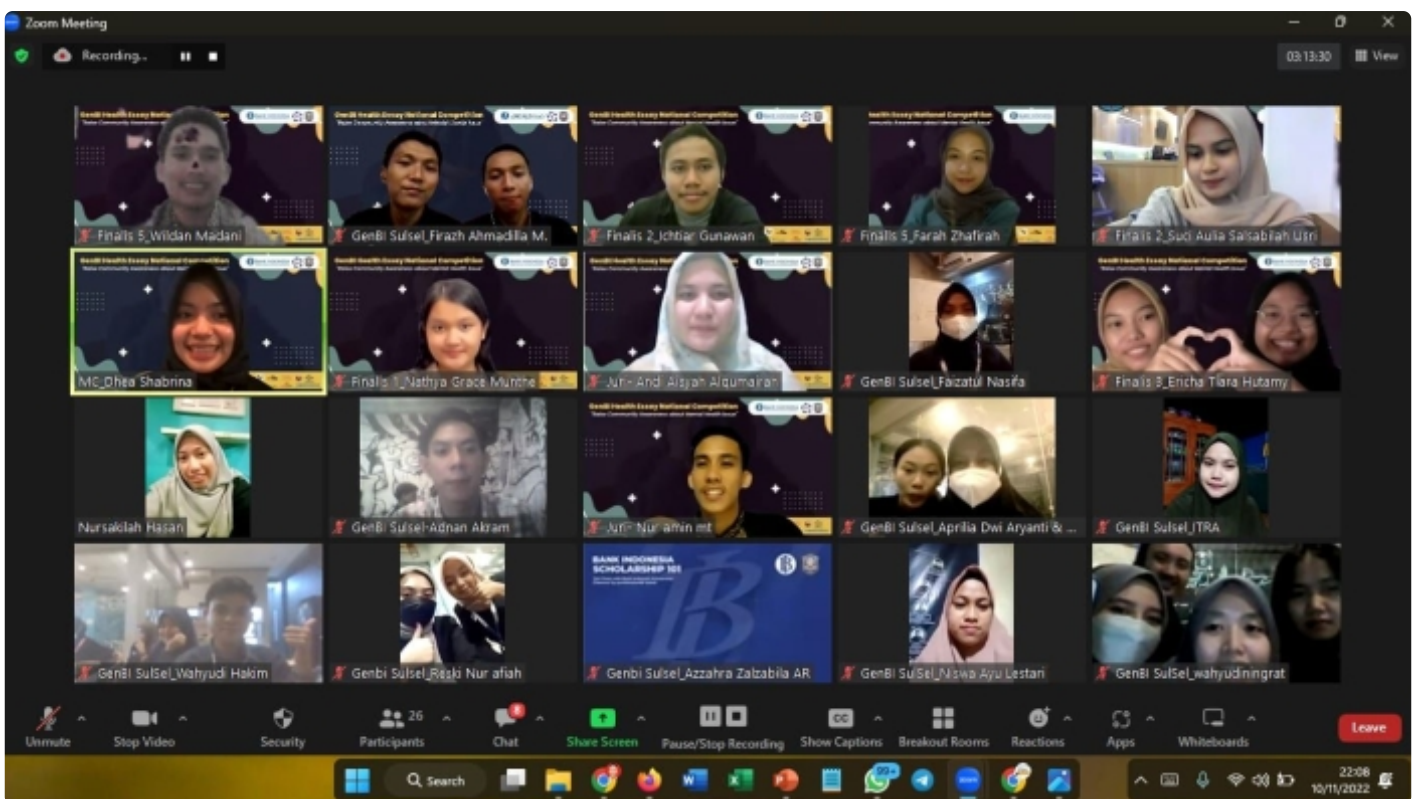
Zoom Meeting

Recording...

03:13:30

View

Finalis 5_Wildan Madani

GenBi Sulsel_Firazh Ahmadilla M.

Finalis 2_Ichtiar Gunawan

Finalis 5_Farah Zhafirah

Finalis 2_Suci Aulia Salsabilah Usri

MC_Dhea Shabrina

Finalis 1_Nathya Grace Munthe

Juri- Andi Aisyah Alqumairah

GenBi Sulsel_Faizatul Nasifa

Finalis 8_Encha Tiara Hutamy

Nursakilah Hasan

GenBi Sulsel-Adnan Akram

Juri- Nur amin mt

GenBi Sulsel_Aprilia Dwi Aryanti & ...

GenBi Sulsel_ITRA

GenBI SulSel_Wahyudi Hakim

Genbi Sulsel_Reski Nur afiah

BANK INDONESIA SCHOLARSHIP 101

Genbi Sulsel_Azzahra Zalzabila AR

GenBi SulSel_Niswa Ayu Lestari

GenBi SulSel_wahyudiningrat

Unmute

Stop Video

Security

26

Participants

Chat

Share Screen

Pause/Stop Recording

Show Captions

Breakout Rooms

Reactions

Apps

Whiteboards

Leave

Search

22:08
10/11/2022